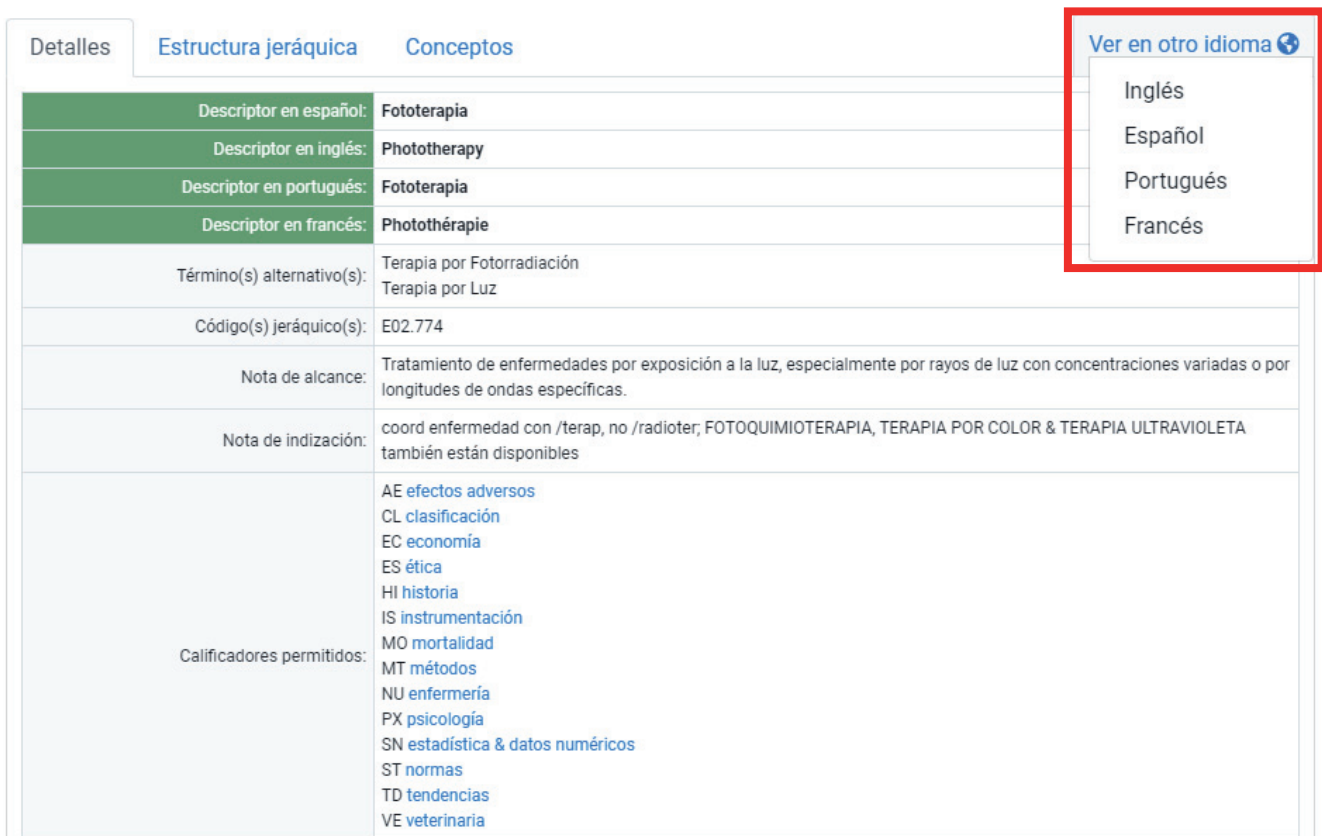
Detalles | Estructura jeráquica | Conceptos

Ver en otro idioma

Inglés
Español
Portugués
Francés

| | |
|---|---|
| Descriptor en español: | Fototerapia |
| Descriptor en inglés: | Phototherapy |
| Descriptor en portugués: | Fototerapia |
| Descriptor en francés: | Photothérapie |
| Término(s) alternativo(s): | Terapia por Fotorradiación Terapia por Luz |
| Código(s) jerárquico(s): | E02.774 |
| Nota de alcance: | Tratamiento de enfermedades por exposición a la luz, especialmente por rayos de luz con concentraciones variadas o por longitudes de ondas específicas. |
| Nota de indización: | coord enfermedad con /terap, no /radioter; FOTOQUIMIOTERAPIA, TERAPIA POR COLOR & TERAPIA ULTRAVIOLETA también están disponibles |
| Calificadores permitidos: | AE efectos adversos CL clasificación EC economía ES ética HI historia IS instrumentación MO mortalidad MT métodos NU enfermería PX psicología SN estadística & datos numéricos ST normas TD tendencias VE veterinaria |